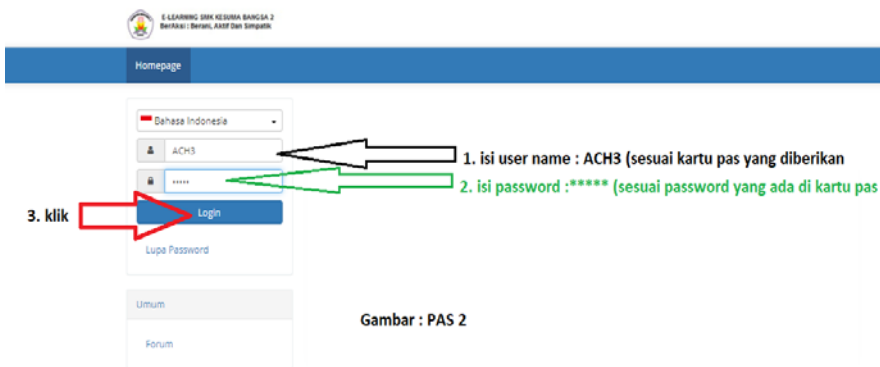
E-LEARNING SMK KESUMA BANGSA 2
BerAksi : Berani, Aktif Dan Simpatik

Homepage

Bahasa Indonesia

ACH3

•••••

Login

Lupa Password

Umum

Forum

1. isi user name : ACH3 (sesuai kartu pas yang diberikan

2. isi password :***** (sesuai password yang ada di kartu pas

3. klik

Gambar : PAS 2